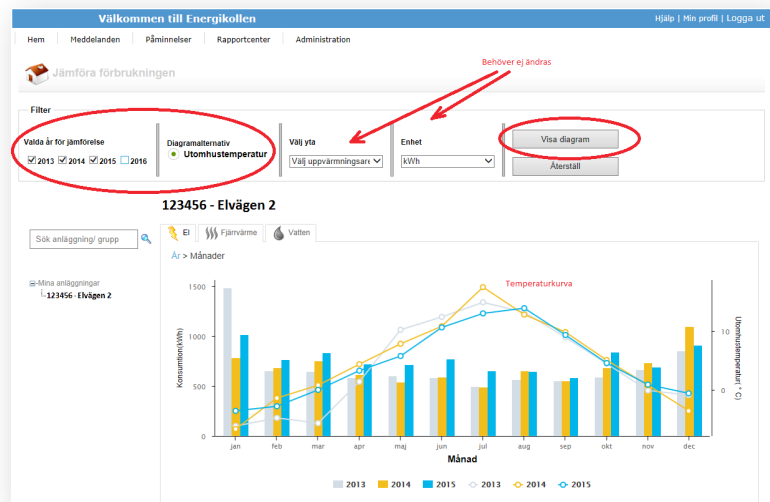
Välkommen till Energikollen

Hjälp | Min profil | Logga ut

Hem | Meddelanden | Påminnelser | Rapportcenter | Administration

Jämföra förbrukningen

Behöver ej ändras

Filter

Valda år för jämförelse
☑2013 ☑2014 ☑2015 ☐2016

Diagramalternativ
Utomhustemperatur

Välj yta
Välj uppvärmningsare

Enhet
kWh

Visa diagram

Återställ

123456 - Elvägen 2

Sök anläggning/ grupp

El | Fjärrvärme | Vatten

År > Månader

⊟Mina anläggningar
123456 - Elvägen 2

Temperaturkurva

Konsumtion (kWh)

1500
1000
500
0

Utomhustemperatur (° C)

10
0

jan | feb | mar | apr | maj | jun | jul | aug | sep | okt | nov | dec

Månad

2013 | 2014 | 2015 | 2013 | 2014 | 2015